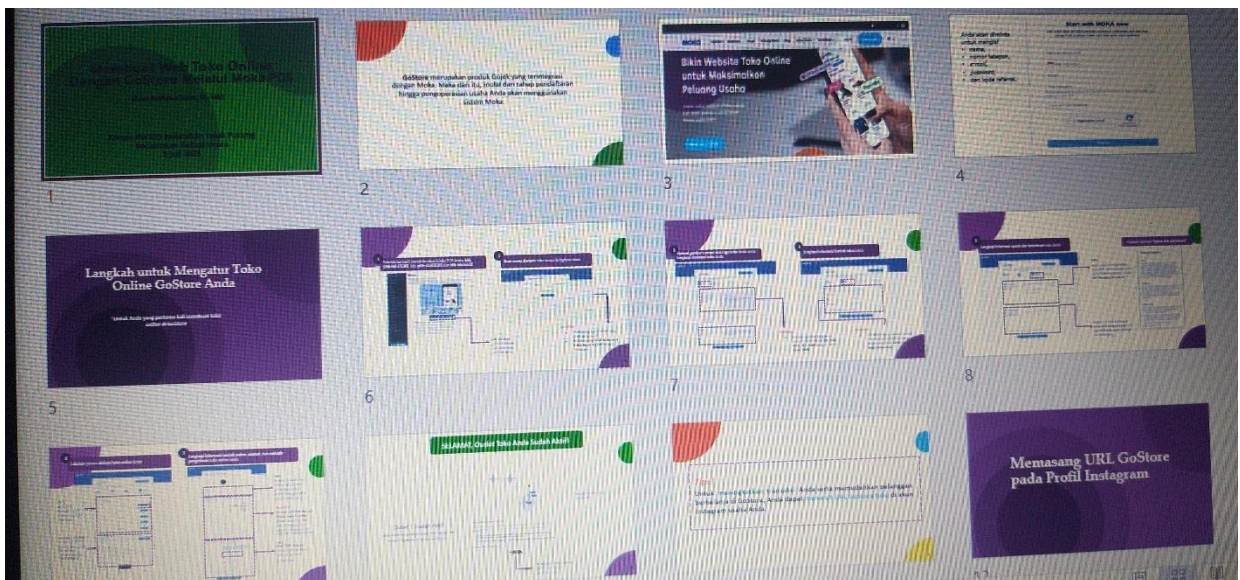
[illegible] Web Toko Online Dengan GoStore Melalui Moka POS

1

GoStore merupakan produk Gojek yang terintegrasi dengan Moka. Maka dari itu, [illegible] dan tahap pendaftaran hingga pengoperasian usaha Anda akan menggunakan sistem Moka.

2

Bikin Website Toko Online untuk Maksimalkan Peluang Usaha

3

Start with MOKA now

4

Langkah untuk Mengatur Toko Online GoStore Anda

Untuk Anda yang pertama kali membuat toko online di GoStore

5

6

7

8

SELAMAT, Outlet Toko Anda Sudah Aktif!

Untuk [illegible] Anda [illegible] pelanggan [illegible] di GoStore, Anda dapat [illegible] di akun Instagram usaha Anda.

Memasang URL GoStore pada Profil Instagram